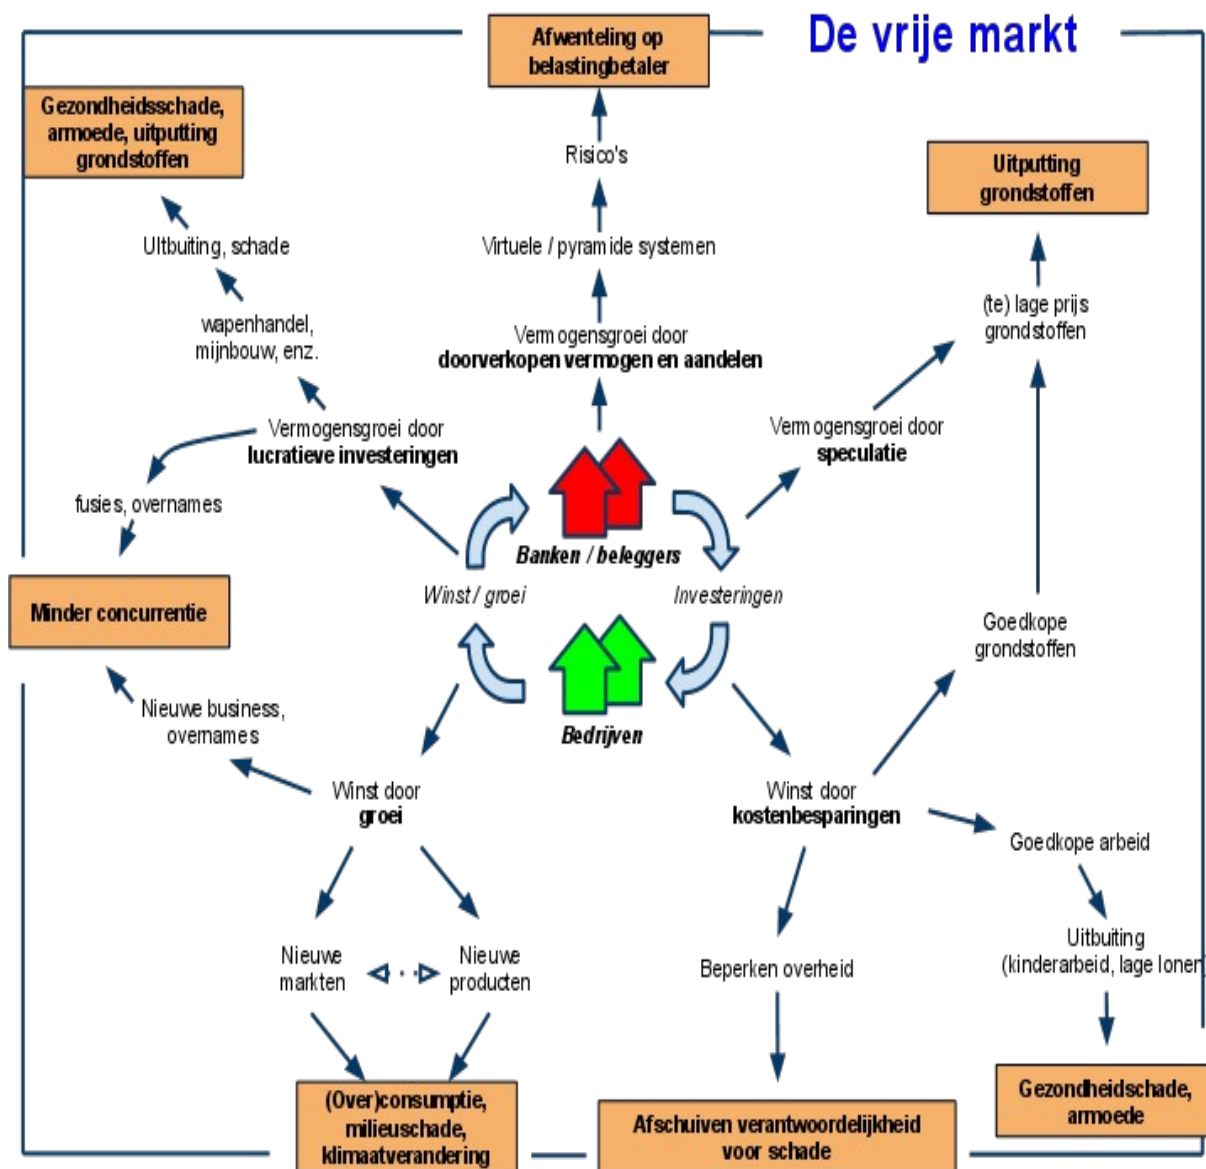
De vrije markt

Afwenteling op belastingbetaler

Risico's

Virtuele / pyramide systemen

Vermogensgroei door **doorverkopen vermogen en aandelen**

Gezondheidsschade, armoede, uitputting grondstoffen

Ultbuiting, schade

wapenhandel, mijnbouw, enz.

Vermogensgroei door **lucratieve investeringen**

fusies, overnames

Minder concurrentie

Uitputting grondstoffen

(te) lage prijs grondstoffen

Vermogensgroei door **speculatie**

Banken / beleggers

Winst / groei

Investeringen

Bedrijven

Goedkope grondstoffen

Nieuwe business, overnames

Winst door **groei**

Winst door **kostenbesparingen**

Goedkope arbeid

Nieuwe markten

Nieuwe producten

Beperken overheid

Uitbuiting (kinderarbeid, lage lonen)

(Over)consumptie, milieuschade, klimaatverandering

Afschuiven verantwoordelijkheid voor schade

Gezondheidschade, armoede